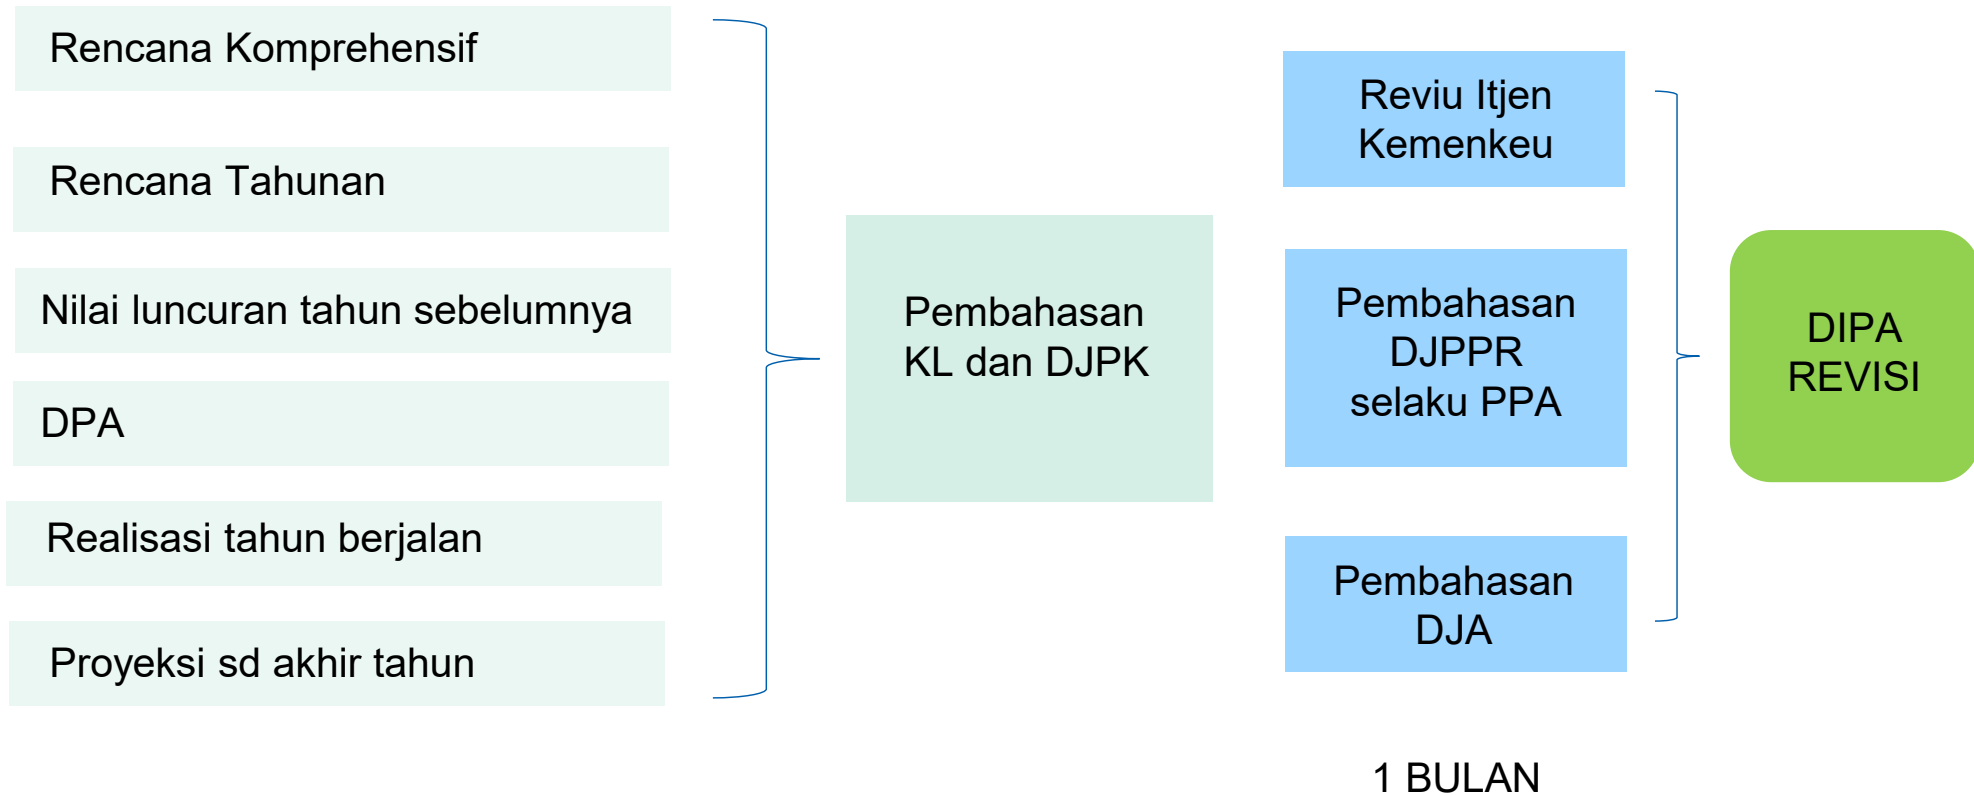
Rencana Komprehensif

Rencana Tahunan

Nilai luncuran tahun sebelumnya

DPA

Realisasi tahun berjalan

Proyeksi sd akhir tahun

Pembahasan KL dan DJPK

Reviu Itjen Kemenkeu

Pembahasan DJPPR selaku PPA

Pembahasan DJA

DIPA REVISI

1 BULAN